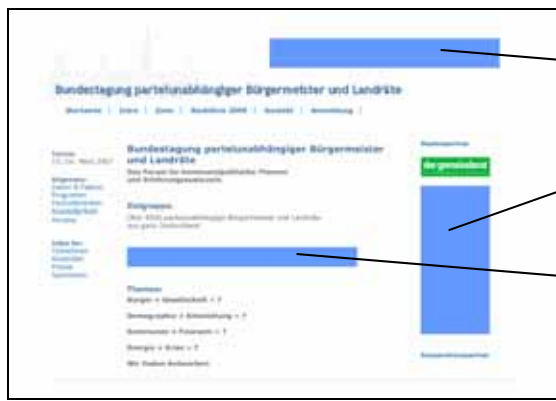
Bundestagung parteiunabhängiger Bürgermeister und Landräte

Startseite | Intro | Ziele | Redefreie 2009 | Kontakt | Anmeldung

Termin:
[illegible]

Bürgermeisterseite
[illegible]
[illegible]
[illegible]
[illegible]
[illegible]

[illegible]
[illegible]
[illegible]
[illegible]
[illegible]

Bundestagung parteiunabhängiger Bürgermeister und Landräte

Das Forum für kommunalpolitischen Planeten und Erfahrungsaustausch

Zielgruppe:

Über 4000 parteiunabhängige Bürgermeister und Landräte aus ganz Deutschland

Themen:

Bürger + Gesellschaft = ?

Demographie + Entwicklung = ?

Kommunen + Finanzen = ?

Energie + Krise = ?

Wir finden Antworten

Medienpartner

die gemeinde

Kooperationspartner